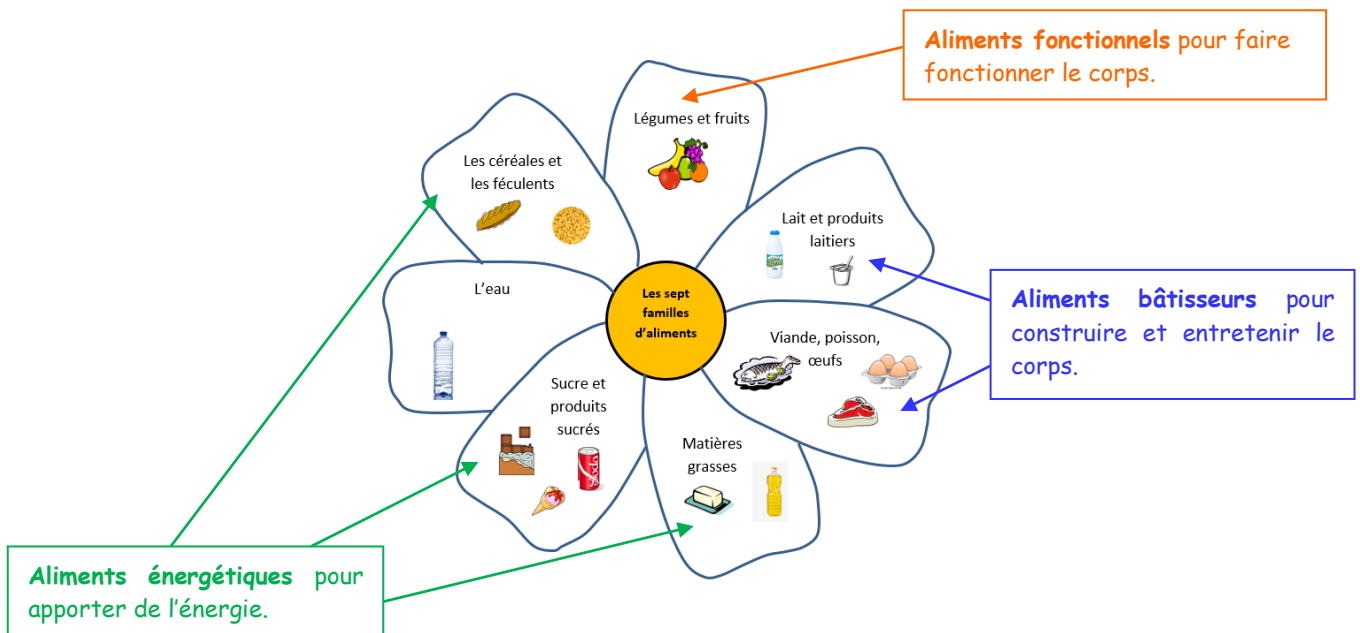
Aliments fonctionnels pour faire fonctionner le corps.

Légumes et fruits

Les céréales et les féculents

Lait et produits laitiers

Aliments bâtisseurs pour construire et entretenir le corps.

L'eau

Les sept familles d'aliments

Viande, poisson, œufs

Sucre et produits sucrés

Matières grasses

Aliments énergétiques pour apporter de l'énergie.